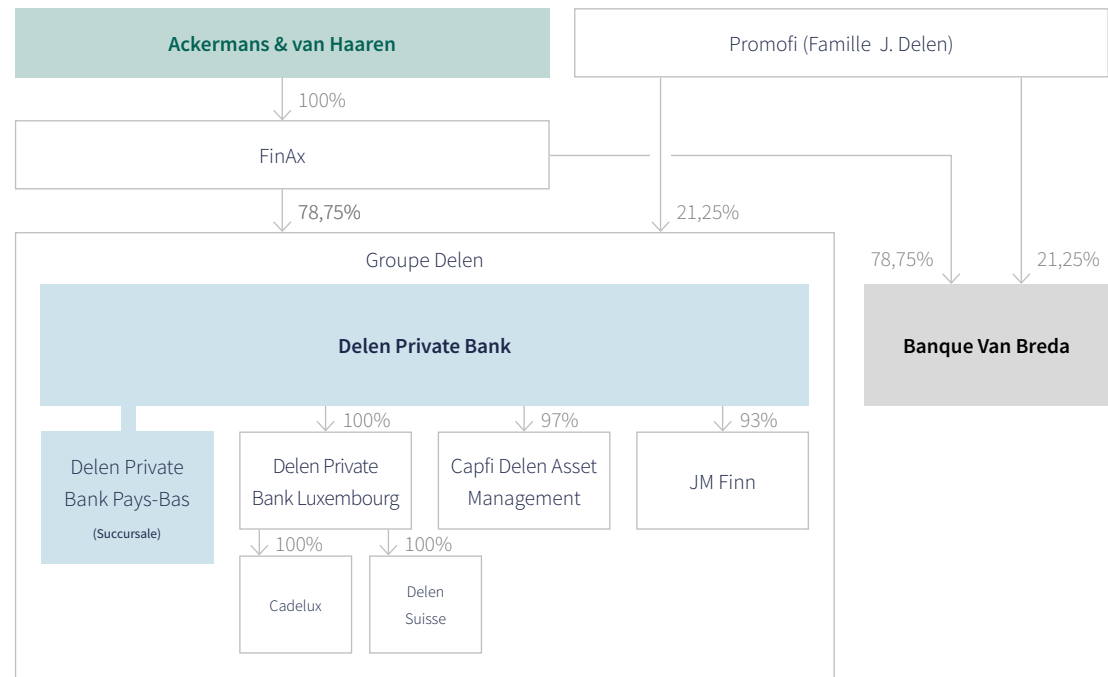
Ackermans & van Haaren

Promofi (Famille J. Delen)

100%

FinAx

78,75%

21,25%

Groupe Delen

78,75%

21,25%

Delen Private Bank

Banque Van Breda

100%

97%

93%

Delen Private Bank Pays-Bas (Succursale)

Delen Private Bank Luxembourg

Capfi Delen Asset Management

JM Finn

100%

100%

Cadelux

Delen Suisse